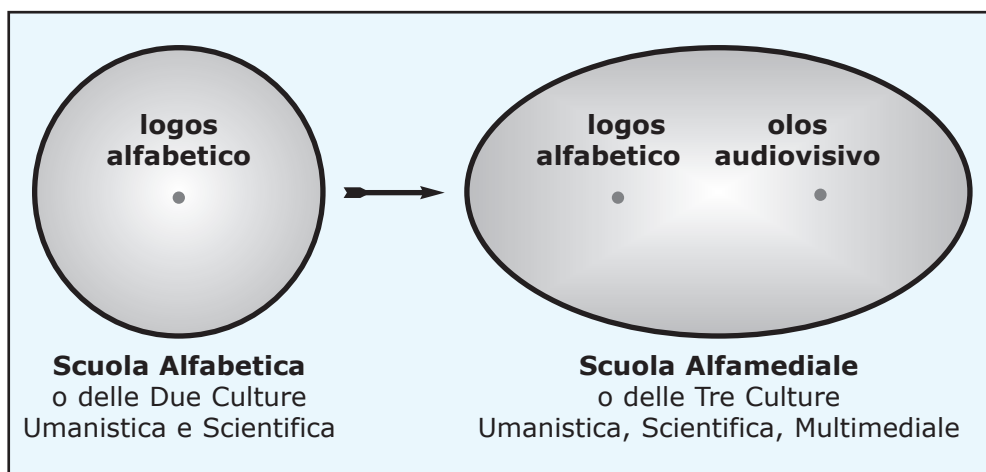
logos
alfabetico

logos
alfabetico

olos
audiovisivo

**Scuola Alfabetica**
o delle Due Culture
Umanistica e Scientifica

**Scuola Alfamediale**
o delle Tre Culture
Umanistica, Scientifica, Multimediale